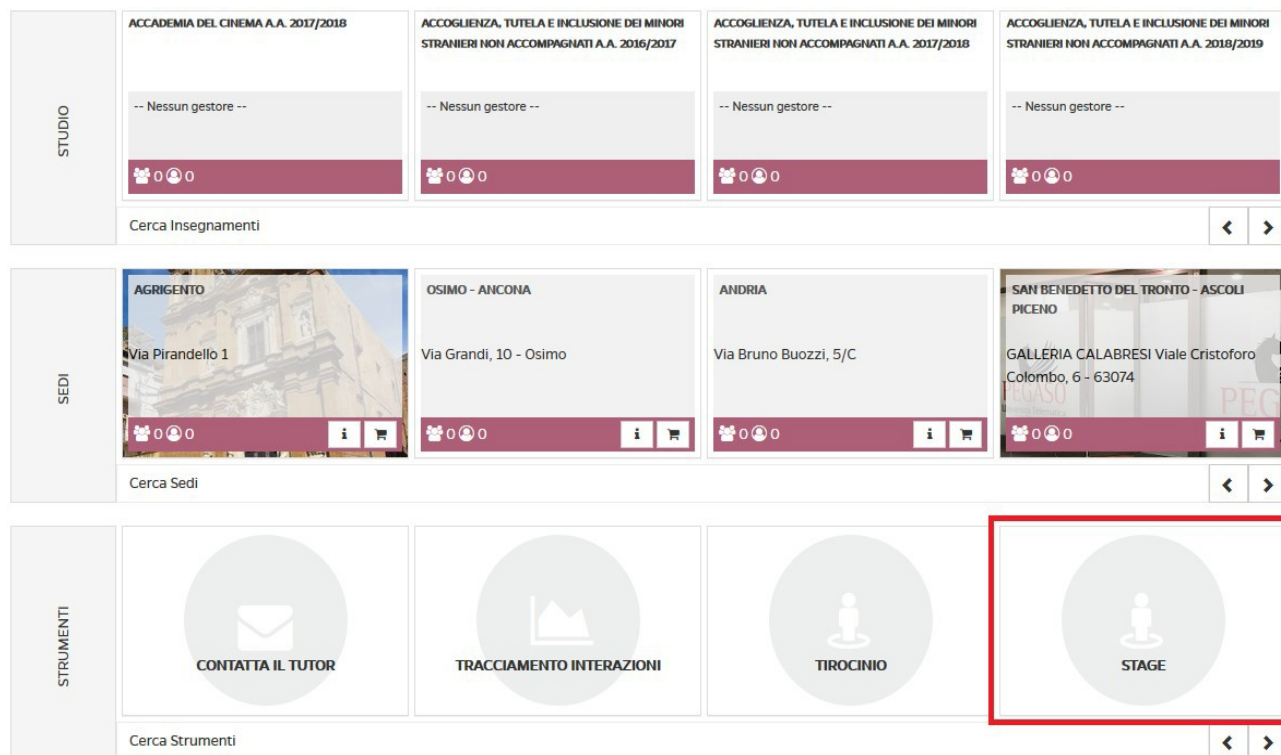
STUDIO

ACCADEMIA DEL CINEMA A.A. 2017/2018

-- Nessun gestore --

0 0

ACCOGLIENZA, TUTELA E INCLUSIONE DEI MINORI STRANIERI NON ACCOMPAGNATI A.A. 2016/2017

-- Nessun gestore --

0 0

ACCOGLIENZA, TUTELA E INCLUSIONE DEI MINORI STRANIERI NON ACCOMPAGNATI A.A. 2017/2018

-- Nessun gestore --

0 0

ACCOGLIENZA, TUTELA E INCLUSIONE DEI MINORI STRANIERI NON ACCOMPAGNATI A.A. 2018/2019

-- Nessun gestore --

0 0

Cerca Insegnamenti

SEDI

AGRIGENTO

Via Pirandello 1

0 0

OSIMO - ANCONA

Via Grandi, 10 - Osimo

0 0

ANDRIA

Via Bruno Buozzi, 5/C

0 0

SAN BENEDETTO DEL TRONTO - ASCOLI PICENO

GALLERIA CALABRESI Viale Cristoforo Colombo, 6 - 63074

PEGASO

0 0

Cerca Sedi

STRUMENTI

CONTATTA IL TUTOR

TRACCIAMENTO INTERAZIONI

TIROCINIO

STAGE

Cerca Strumenti